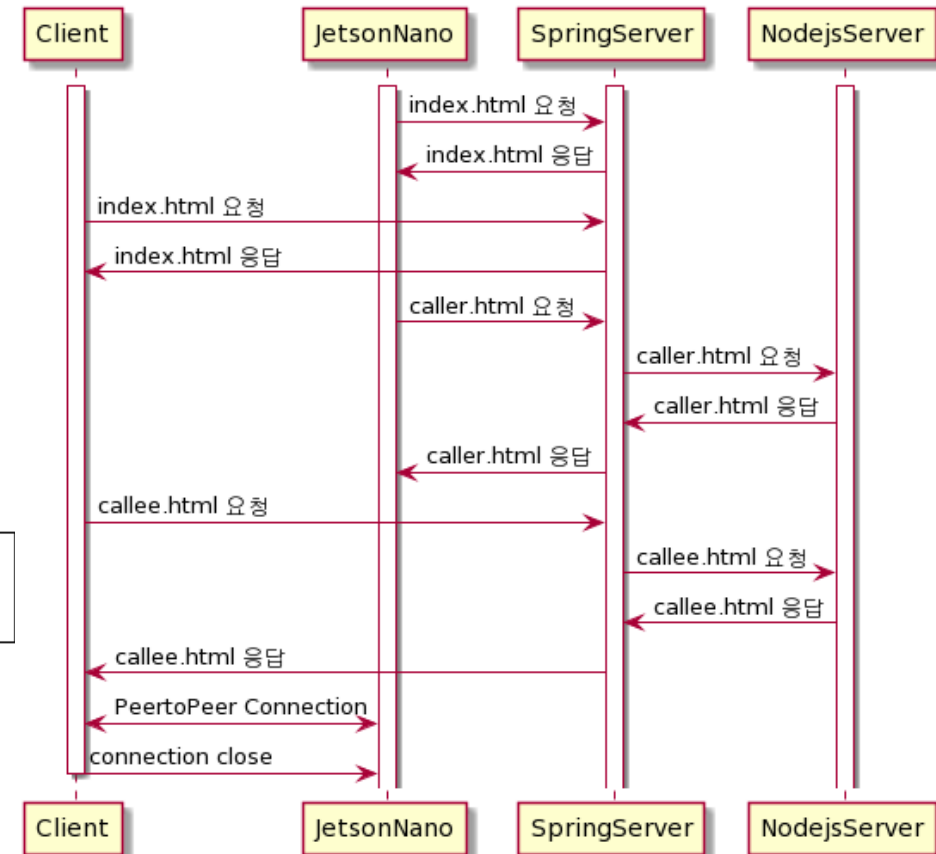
Client JetsonNano SpringServer NodejsServer

index.html 요청
index.html 응답
index.html 요청
index.html 응답
caller.html 요청
caller.html 요청
caller.html 응답
caller.html 응답
callee.html 요청
callee.html 요청
callee.html 응답
callee.html 응답
PeertoPeer Connection
connection close

Client JetsonNano SpringServer NodejsServer